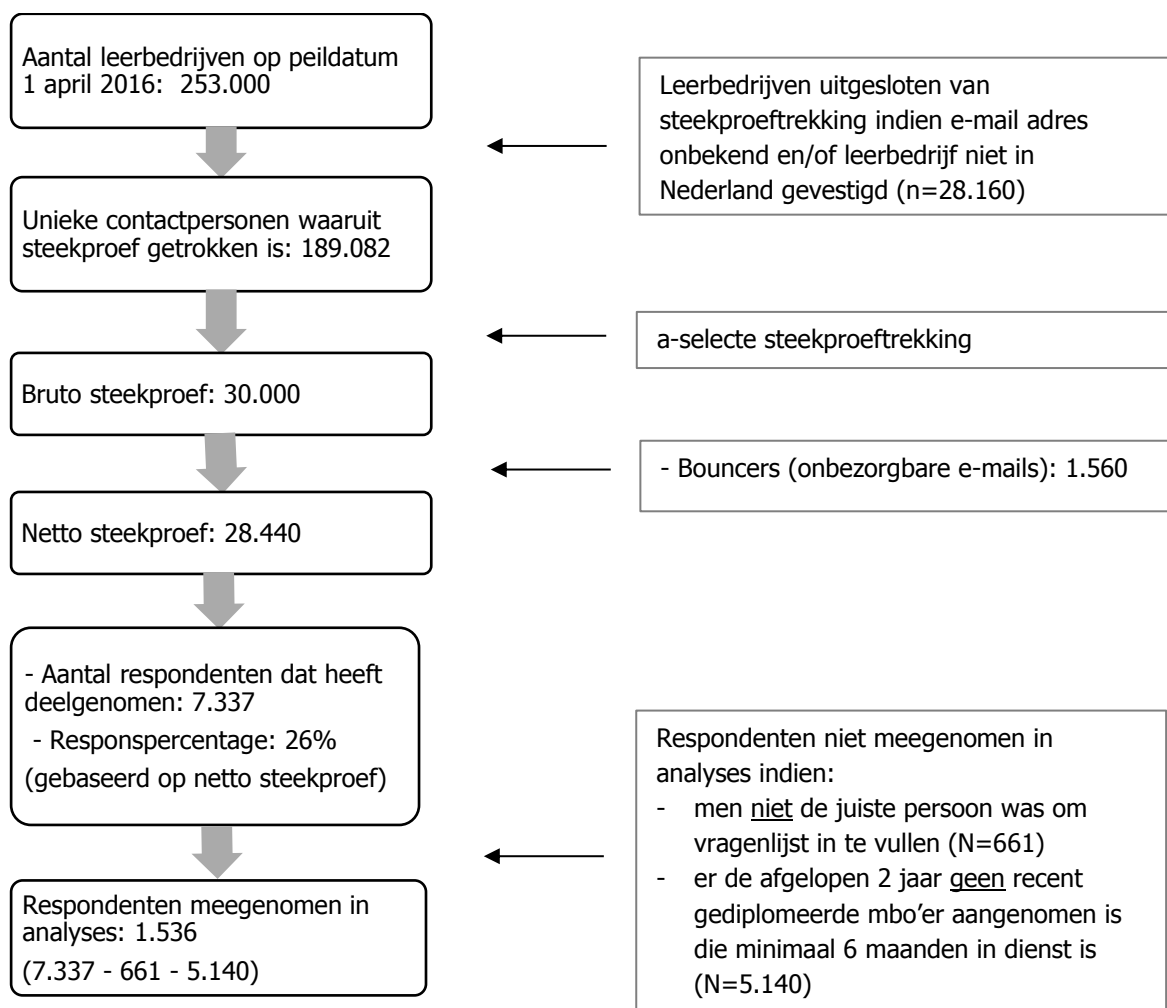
Aantal leerbedrijven op peildatum 1 april 2016: 253.000

Leerbedrijven uitgesloten van steekproeftrekking indien e-mail adres onbekend en/of leerbedrijf niet in Nederland gevestigd (n=28.160)

Unieke contactpersonen waaruit steekproef getrokken is: 189.082

a-selecte steekproeftrekking

Bruto steekproef: 30.000

- Bouncers (onbezorgbare e-mails): 1.560

Netto steekproef: 28.440

- Aantal respondenten dat heeft deelgenomen: 7.337
- Responspercentage: 26% (gebaseerd op netto steekproef)

Respondenten niet meegenomen in analyses indien:
- men niet de juiste persoon was om vragenlijst in te vullen (N=661)
- er de afgelopen 2 jaar geen recent gediplomeerde mbo'er aangenomen is die minimaal 6 maanden in dienst is (N=5.140)

Respondenten meegenomen in analyses: 1.536
(7.337 - 661 - 5.140)